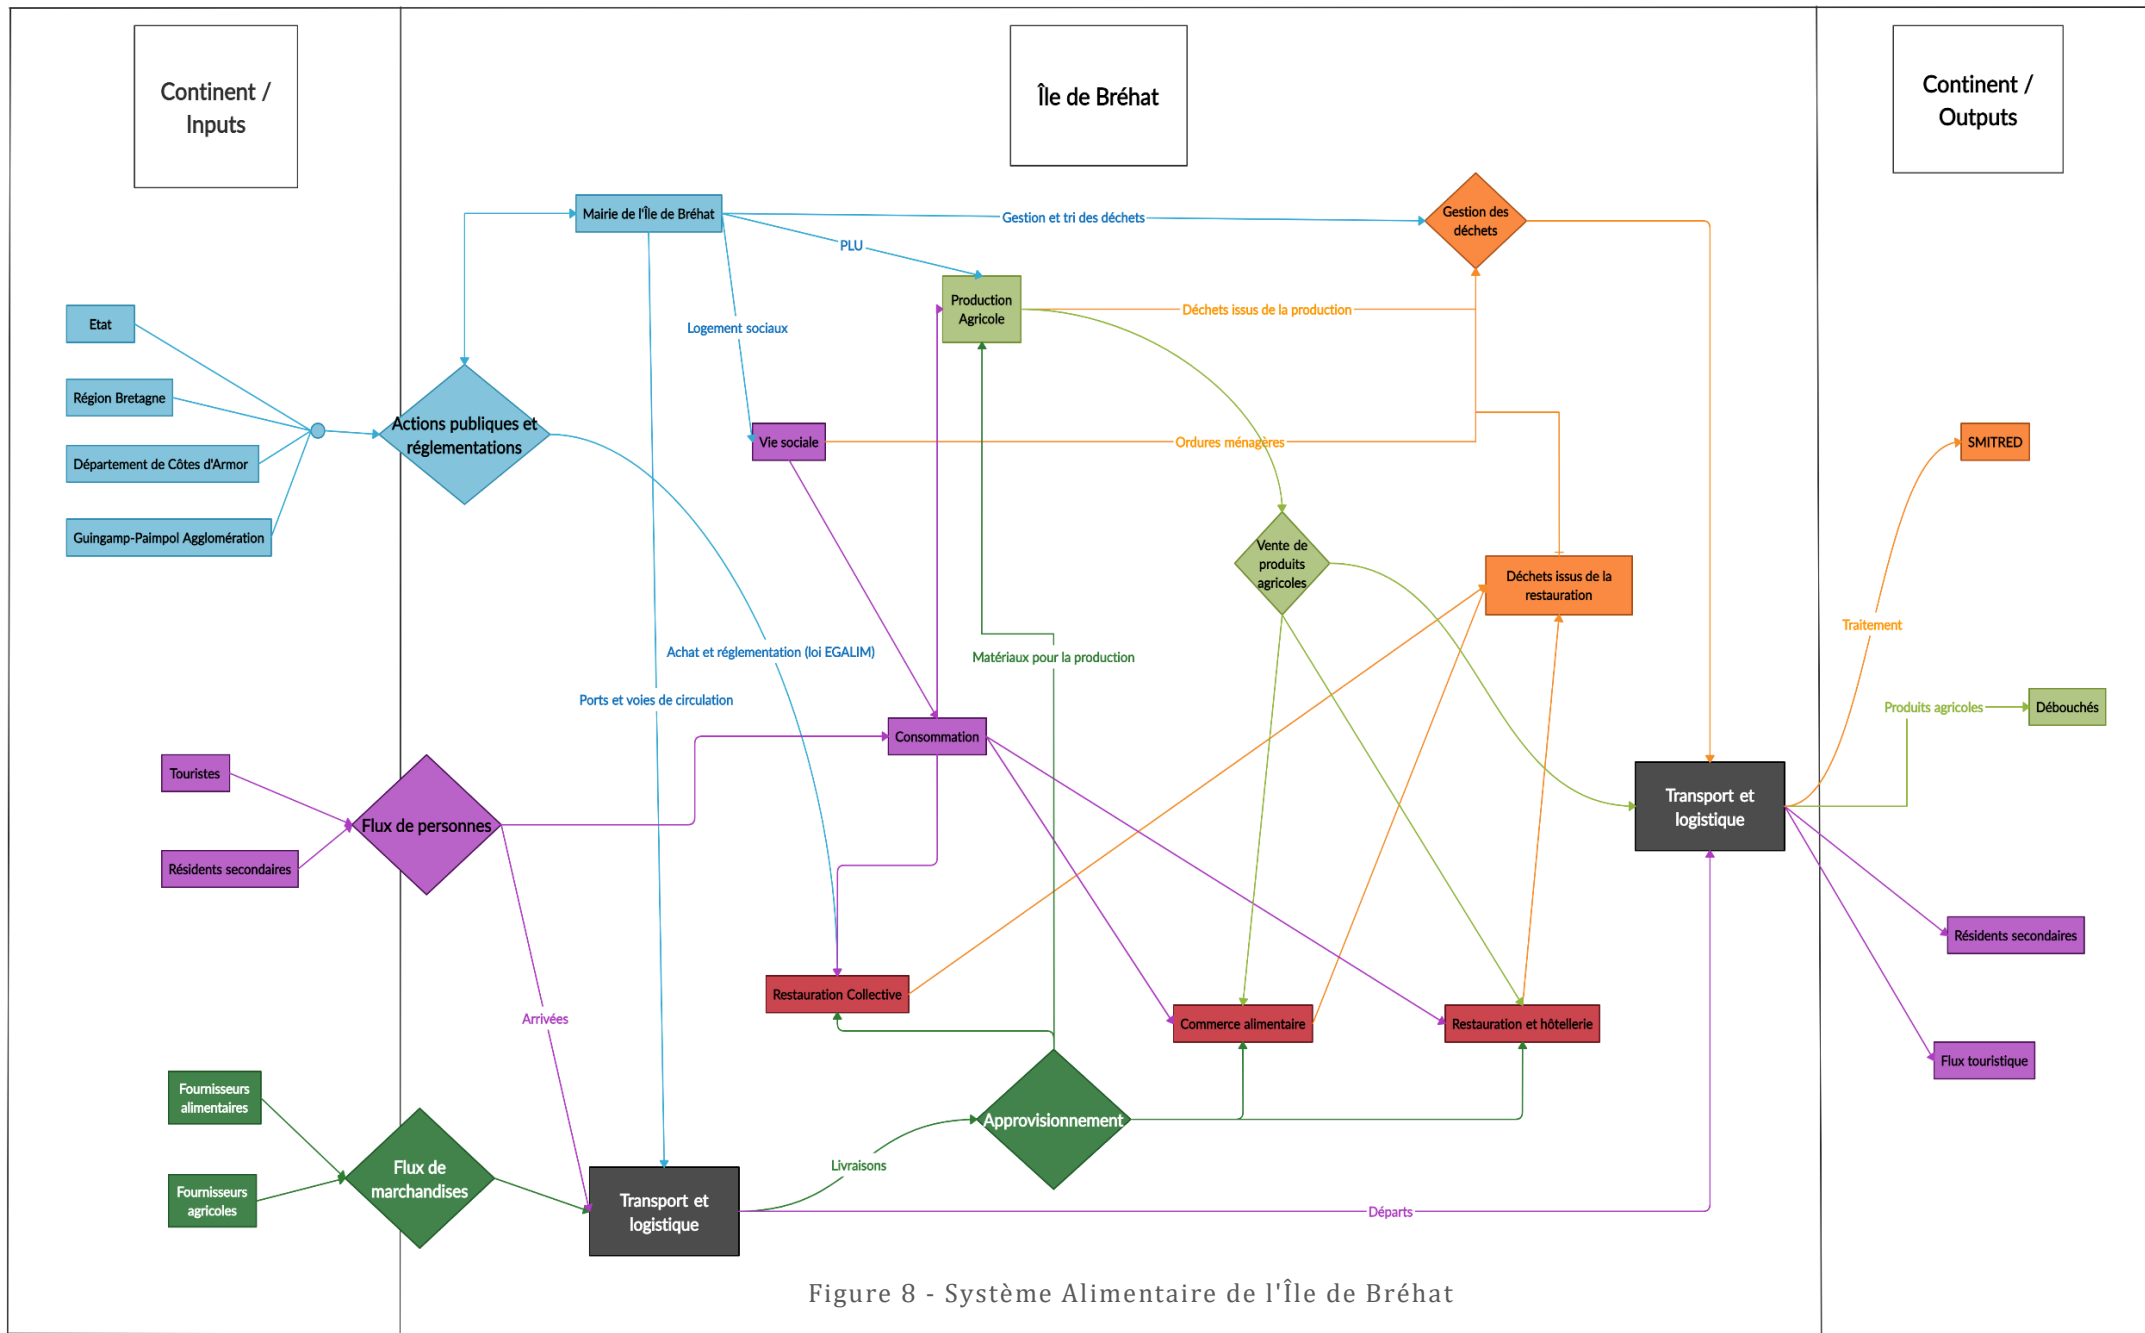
Continent / Inputs

Île de Bréhat

Continent / Outputs

Mairie de l'Île de Bréhat

Gestion et tri des déchets

Gestion des déchets

PLU

Production Agricole

Déchets issus de la production

Logement sociaux

Etat

Région Bretagne

Département de Côtes d'Armor

Guingamp-Paimpol Agglomération

Actions publiques et réglementations

Vie sociale

Ordures ménagères

SMITRED

Vente de produits agricoles

Déchets issus de la restauration

Traitement

Achat et réglementation (loi EGALIM)

Matériaux pour la production

Ports et voies de circulation

Produits agricoles

Débouchés

Consommation

Touristes

Flux de personnes

Résidents secondaires

Transport et logistique

Restauration Collective

Commerce alimentaire

Restauration et hôtellerie

Résidents secondaires

Arrivées

Flux touristique

Fournisseurs alimentaires

Fournisseurs agricoles

Flux de marchandises

Approvisionnement

Livraisons

Transport et logistique

Départs

Figure 8 - Système Alimentaire de l'Île de Bréhat